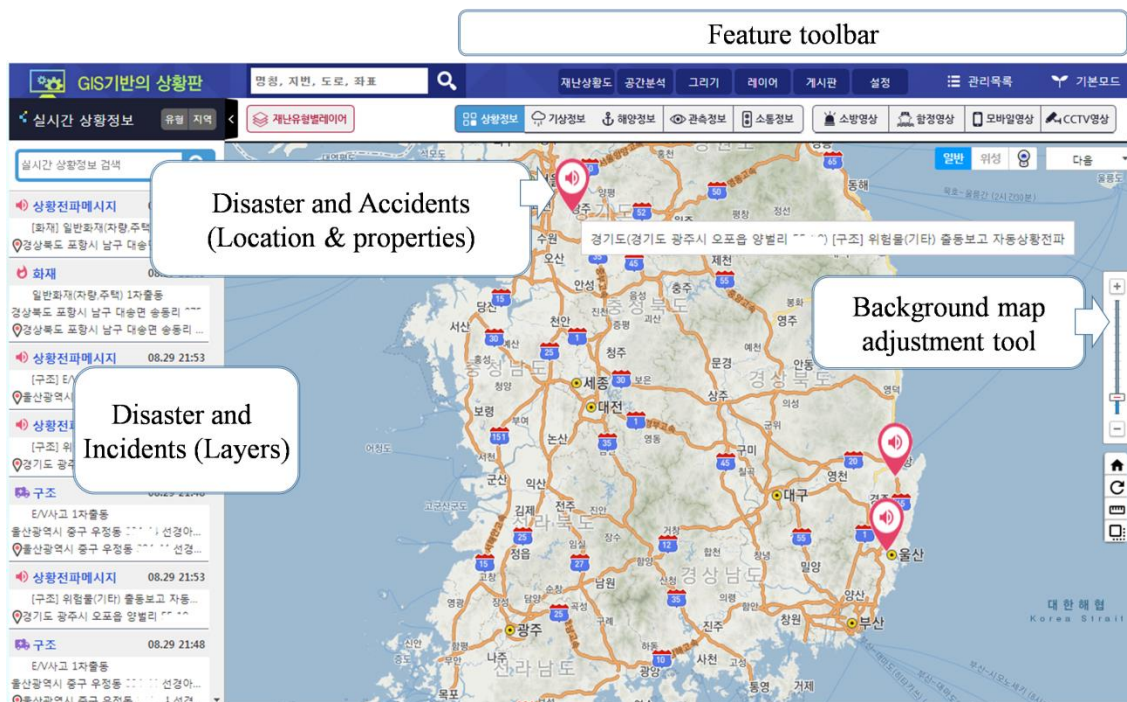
Feature toolbar

GIS기반의 상황판
명칭, 지번, 도로, 좌표
재난상황도 공간분석 그리기 레이어 게시판 설정
관리목록 기본모드

실시간 상황정보 유형 지역
재난유형별레이어
상황정보 기상정보 해양정보 관측정보 소통정보 소방영상 함정영상 모바일영상 CCTV영상
실시간 상황정보 검색
일반 위성 다음

Disaster and Accidents (Location & properties)

경기도(경기도 광주시 오포읍 양벌리 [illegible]) [구조] 위험물(기타) 출동보고 자동상황전파

Background map adjustment tool

Disaster and Incidents (Layers)

상황전파메시지
[화재] 일반화재(차량,주택
경상북도 포항시 남구 대송
화재 08.2
일반화재(차량,주택) 1차출동
경상북도 포항시 남구 대송면 송동리 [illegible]
경상북도 포항시 남구 대송면 송동리 ...
상황전파메시지 08.29 21:53
[구조] E/V
울산광역시
상황전파
[구조] 위
경기도 광주
구조
E/V사고 1차출동
울산광역시 중구 우정동 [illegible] 선경아...
울산광역시 중구 우정동 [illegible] 선경...
상황전파메시지 08.29 21:53
[구조] 위험물(기타) 출동보고 자동...
경기도 광주시 오포읍 양벌리 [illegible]
구조 08.29 21:48
E/V사고 1차출동
울산광역시 중구 우정동 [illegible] 선경아...

수원 오산 당진 서산 천안 안성 충주 제천 진천 청주 괴산 영주 봉화 세종 대전 보령 상주 문경 예천 안동 영덕 논산 구미 김천 포항 영천 대구 경주 울산 군산 익산 전주 정읍 남원 합천 밀양 양산 부산 창원 진주 광주 나주 목포 사천 통영 거제 동해 평창 영월 충청북도 충청남도 경상북도 전라북도 경상남도 전라남도 대한해협 Korea Strait 고창 영광 담양 구례 하동 의령 청도 거창 영동 옥천 공주 청양 홍성 보은